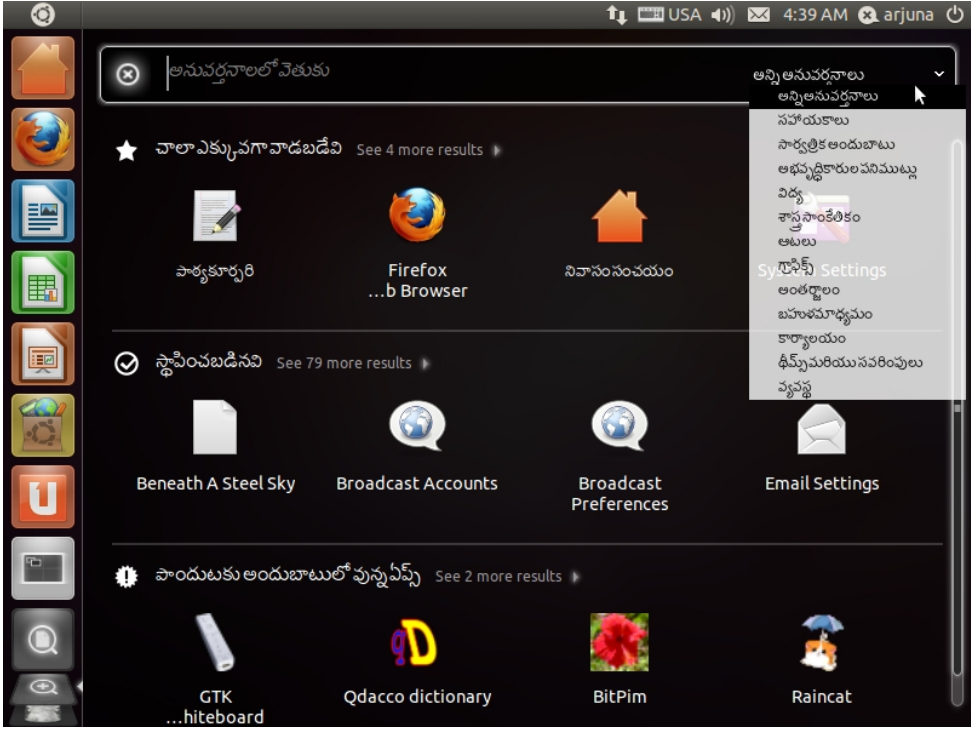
USA 4:39 AM arjuna

అనువర్తనాలలో వెతుకు

అన్ని అనువర్తనాలు

అన్ని అనువర్తనాలు
సహాయకాలు
సార్వత్రిక అందుబాటు
అభివృద్ధికారుల పనిముట్లు
విద్య
శాస్త్ర సాంకేతికం
ఆటలు
గ్రాఫిక్స్
అంతర్జాలం
బహుళమాధ్యమం
కార్యాలయం
థీమ్స్ మరియు సవరింపులు
వ్యవస్థ

చాలా ఎక్కువగా వాడబడేవి See 4 more results

పాఠ్యకూర్పరి

Firefox ...b Browser

నివాసం సంచయం

System Settings

స్థాపించబడినవి See 79 more results

Beneath A Steel Sky

Broadcast Accounts

Broadcast Preferences

Email Settings

పొందుటకు అందుబాటులో వున్న ఏప్స్ See 2 more results

GTK ...hiteboard

Qdacco dictionary

BitPim

Raincat